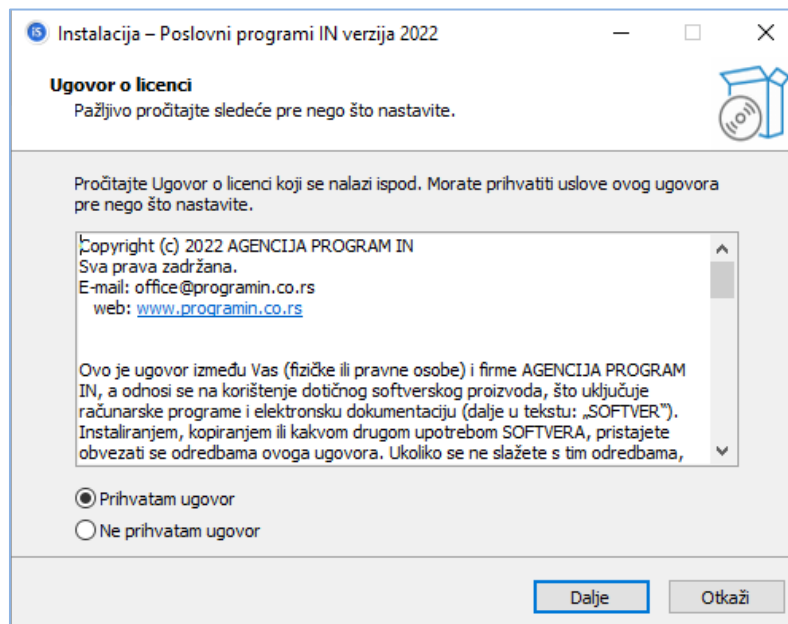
Instalacija – Poslovni programi IN verzija 2022

Ugovor o licenci
Pažljivo pročitajte sledeće pre nego što nastavite.

Pročitajte Ugovor o licenci koji se nalazi ispod. Morate prihvatiti uslove ovog ugovora pre nego što nastavite.

Copyright (c) 2022 AGENCIJA PROGRAM IN
Sva prava zadržana.
E-mail: office@programin.co.rs
web: www.programin.co.rs

Ovo je ugovor između Vas (fizičke ili pravne osobe) i firme AGENCIJA PROGRAM IN, a odnosi se na korištenje dotičnog softverskog proizvoda, što uključuje računarske programe i elektronsku dokumentaciju (dalje u tekstu: „SOFTVER"). Instaliranjem, kopiranjem ili kakvom drugom upotrebom SOFTVERA, pristajete obvezati se odredbama ovoga ugovora. Ukoliko se ne slažete s tim odredbama,

Prihvatam ugovor
Ne prihvatam ugovor

Dalje
Otkaži